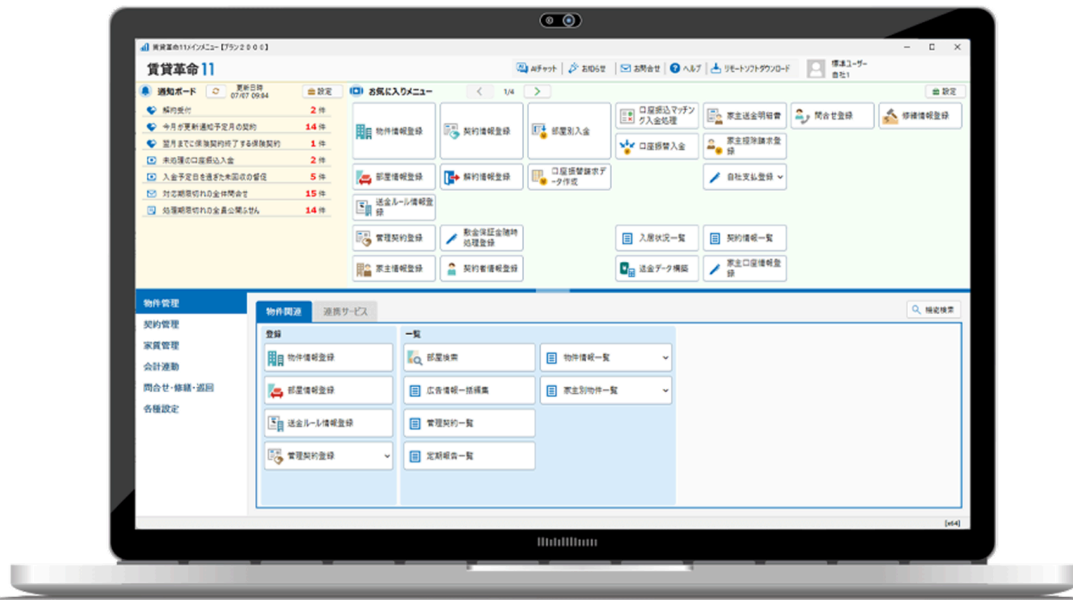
賃貸革命11メインメニュー【プラン2000】

賃貸革命11

AIチャット　お知らせ　お問合せ　ヘルプ　リモートソフトダウンロード　標準ユーザー 自社1

通知ボード　更新日時 07/07 09:64　設定

解約受付 2件
今月が更新通知予定月の契約 14件
翌月までに保険契約終了する保険契約 1件
未処理の口座振込入金 2件
入金予定日を過ぎた未回収の督促 5件
対応期限切れの全件問合せ 15件
処理期限切れの全員公開ふせん 14件

お気に入りメニュー　1/4　設定

物件情報登録
契約情報登録
部屋別入金
口座振込マッチング入金処理
家主送金明細書
問合せ登録
修繕情報登録
口座振替入金
家主振替請求登録
部屋情報登録
解約情報登録
口座振替請求データ作成
自社支払登録
送金ルール情報登録
管理契約登録
敷金保証金随時処理登録
入居状況一覧
契約情報一覧
家主情報登録
契約者情報登録
送金データ構築
家主口座情報登録

物件管理
契約管理
家賃管理
会計連動
問合せ・修繕・巡回
各種設定

物件関連　連携サービス　機能検索

登録
物件情報登録
部屋情報登録
送金ルール情報登録
管理契約登録

一覧
部屋検索
物件情報一覧
広告情報一括編集
家主別物件一覧
管理契約一覧
定期報告一覧

[x64]